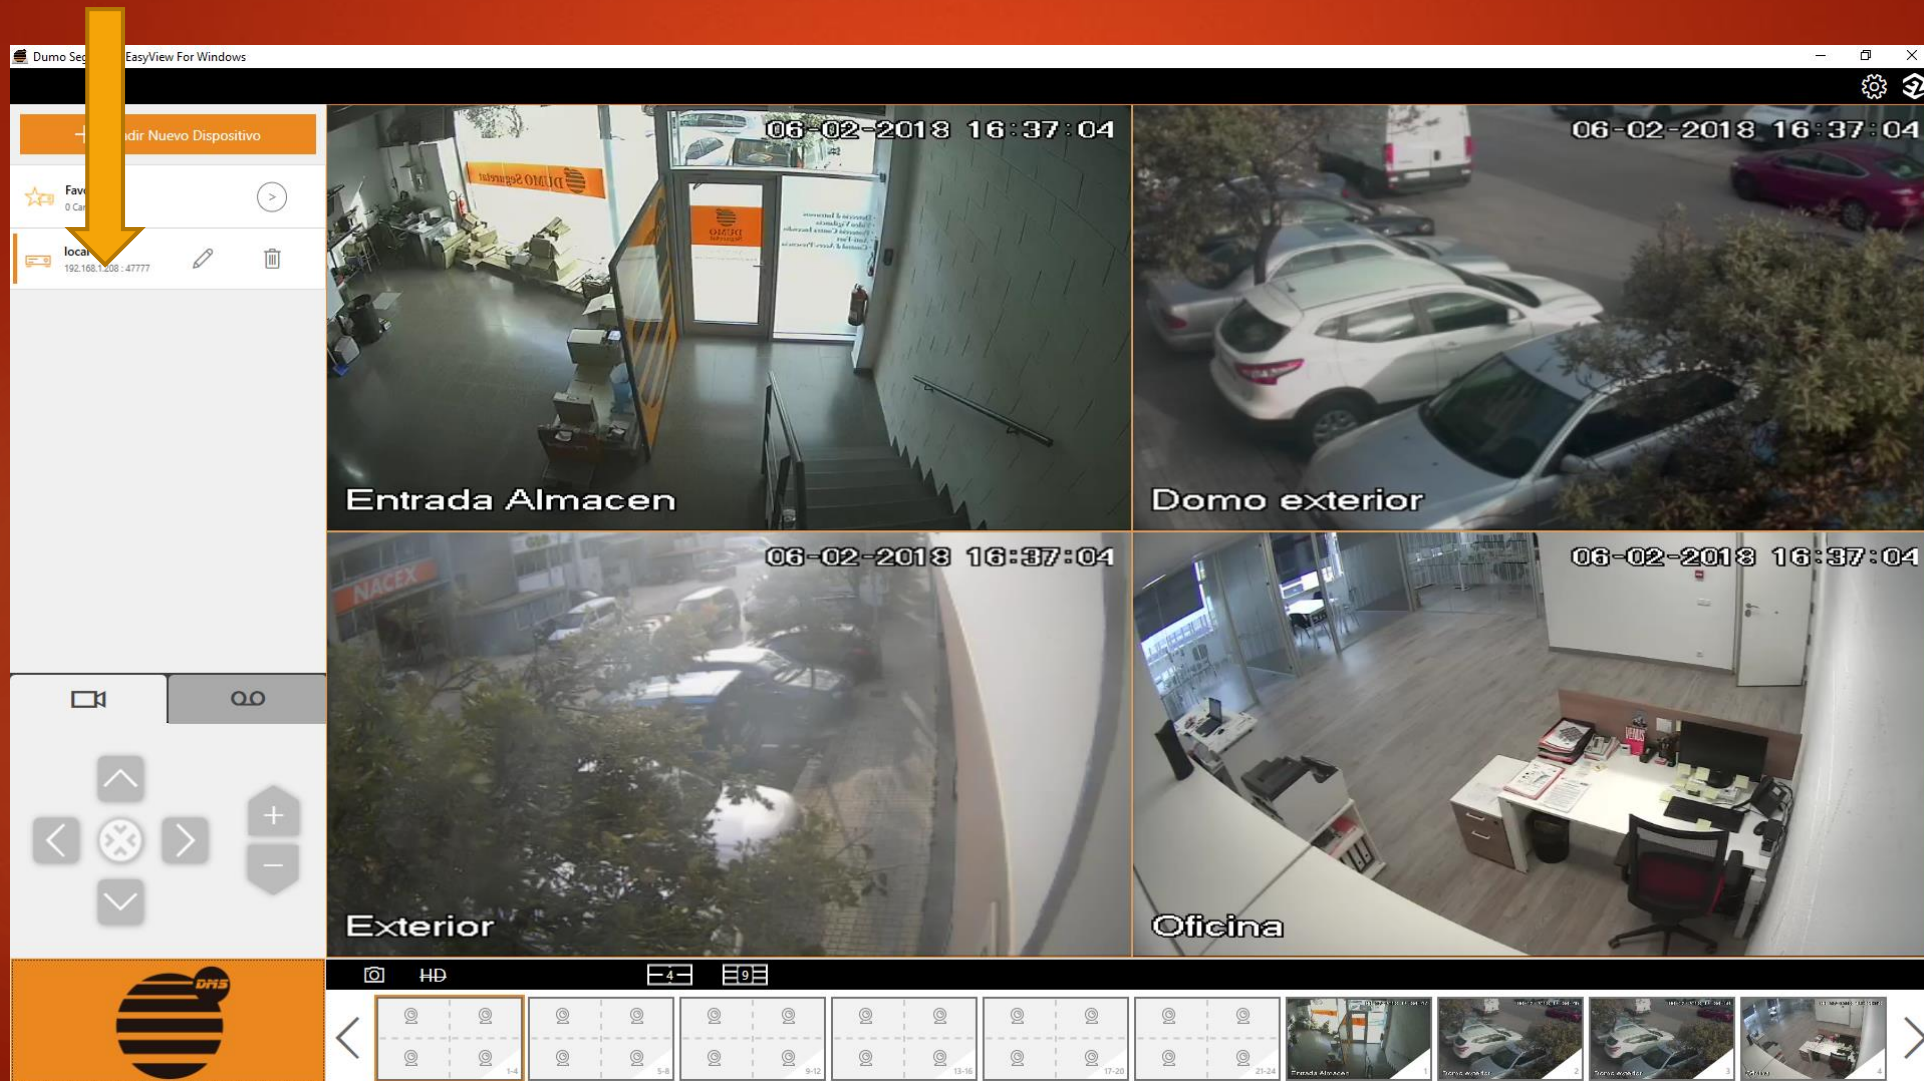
Dumo Seg EasyView For Windows

+ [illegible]dir Nuevo Dispositivo

Fav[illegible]
0 Ca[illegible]

local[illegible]
192.168.1.208 : 47777

06-02-2018 16:37:04
Entrada Almacen

06-02-2018 16:37:04
Domo exterior

06-02-2018 16:37:04
NACEX
Exterior

06-02-2018 16:37:04
Oficina

HD
4
9

1-4
5-8
9-12
13-16
17-20
21-24
Entrada Almacen 1
Domo exterior 2
Domo exterior 3
Oficina 4

DMS